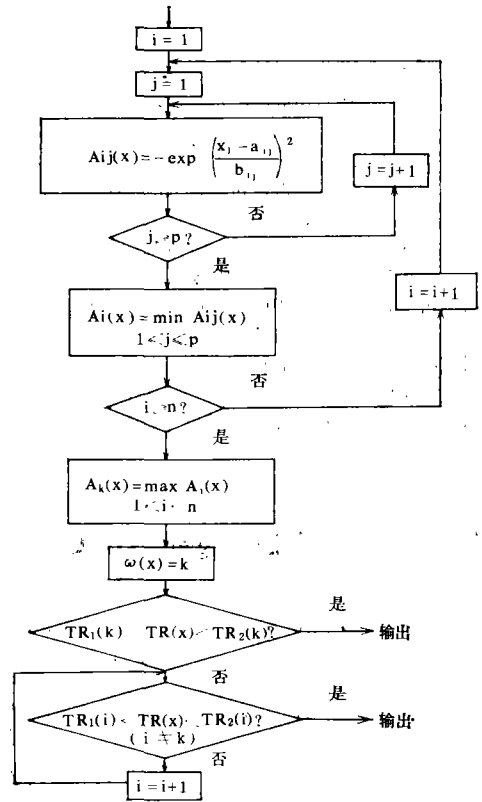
i = 1

j = 1

$Aij(x) = -\exp\left(\frac{x_j - a_{ij}}{b_{ij}}\right)^2$

j = j + 1

否

j ≥ p ?

是

$Ai(x) = \min_{1 \leq j \leq p} Aij(x)$

i = i + 1

否

i ≥ n ?

是

$A_k(x) = \max_{1 \leq i \leq n} A_i(x)$

ω(x) = k

是

$TR_1(k) \leq TR(x) \leq TR_2(k)$?

输出

否

是

$TR_1(i) \leq TR(x) \leq TR_2(i)$?
( i ≠ k )

输出

否

i = i + 1